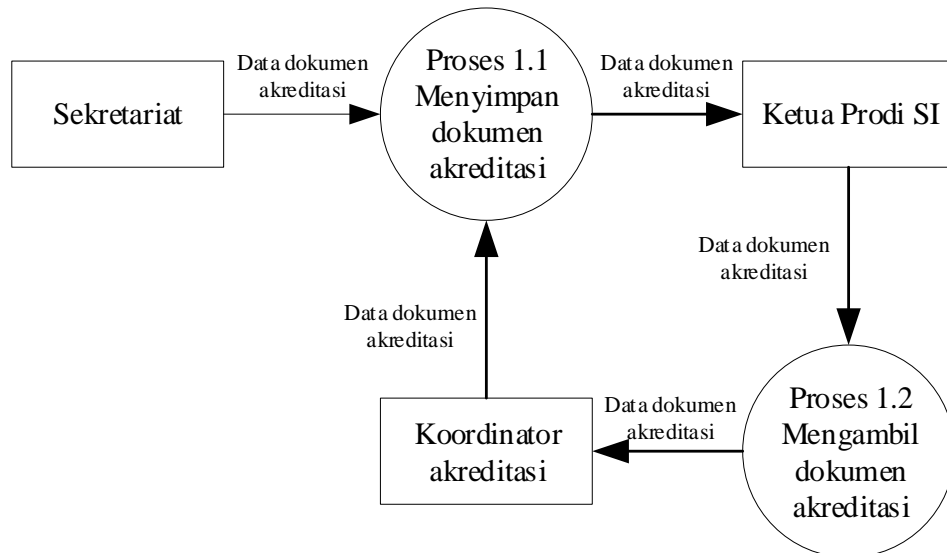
Sekretariat

Data dokumen akreditasi

Proses 1.1 Menyimpan dokumen akreditasi

Data dokumen akreditasi

Ketua Prodi SI

Data dokumen akreditasi

Data dokumen akreditasi

Proses 1.2 Mengambil dokumen akreditasi

Data dokumen akreditasi

Koordinator akreditasi